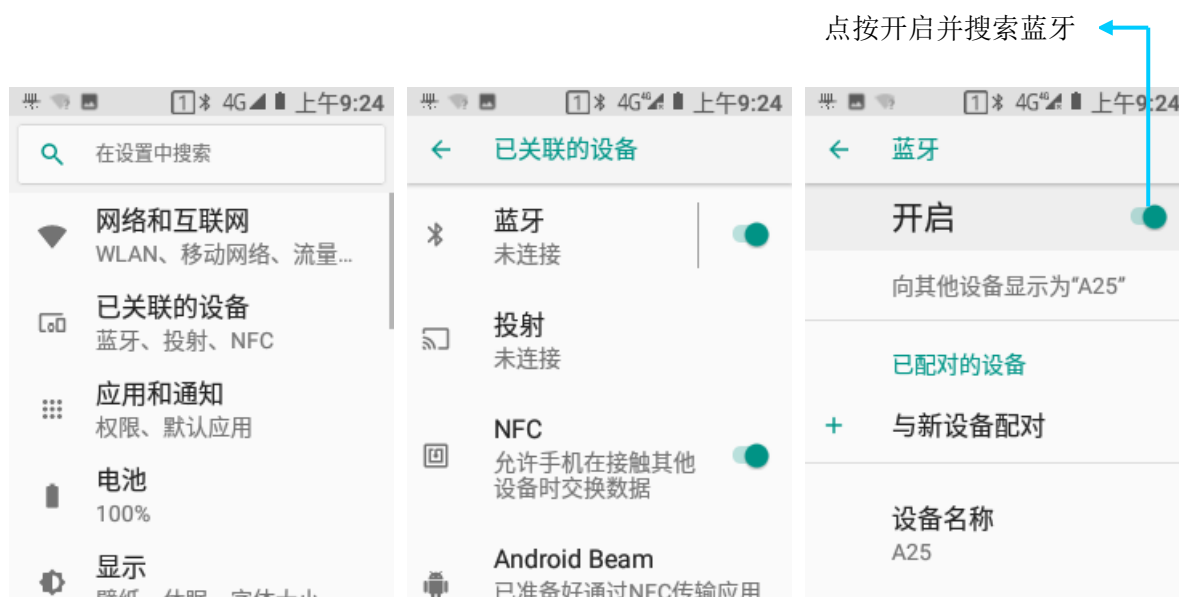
点按开启并搜索蓝牙

1 4G 上午9:24

在设置中搜索

网络和互联网
WLAN、移动网络、流量...

已关联的设备
蓝牙、投射、NFC

应用和通知
权限、默认应用

电池
100%

显示
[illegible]

1 4G 上午9:24

已关联的设备

蓝牙
未连接

投射
未连接

NFC
允许手机在接触其他设备时交换数据

Android Beam
已准备好通过NFC传输应用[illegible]

1 4G 上午9:24

蓝牙

开启

向其他设备显示为“A25”

已配对的设备

与新设备配对

设备名称
A25